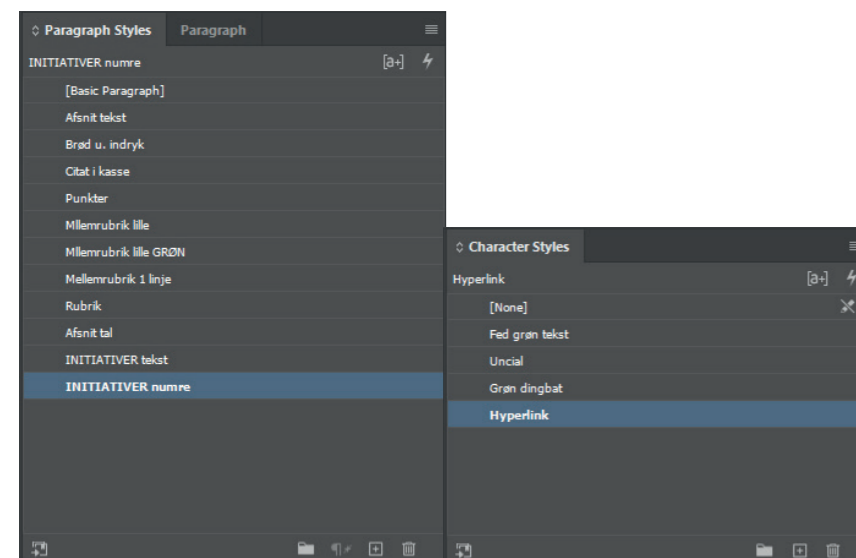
◊ Paragraph Styles Paragraph

INITIATIVER numre [a+]

[Basic Paragraph]
Afsnit tekst
Brød u. indryk
Citat i kasse
Punkter
Mllemrubrik lille
Mllemrubrik lille GRØN
Mellemrubrik 1 linje
Rubrik
Afsnit tal
INITIATIVER tekst
INITIATIVER numre

◊ Character Styles

Hyperlink [a+]

[None]
Fed grøn tekst
Uncial
Grøn dingbat
Hyperlink